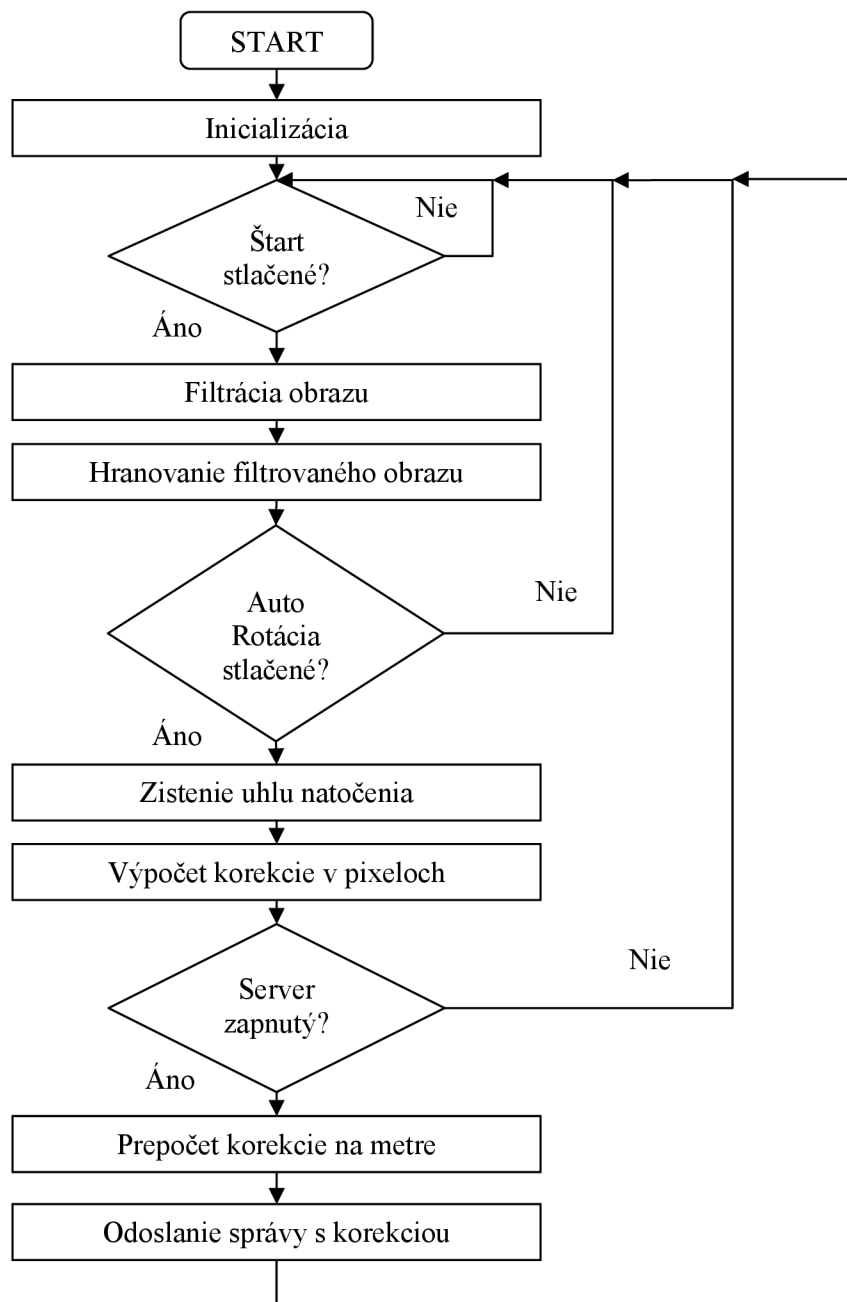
START

Inicializácia

Štart stlačené?

Nie

Áno

Filtrácia obrazu

Hranovanie filtrovaného obrazu

Auto Rotácia stlačené?

Nie

Áno

Zistenie uhlu natočenia

Výpočet korekcie v pixeloch

Server zapnutý?

Nie

Áno

Prepočet korekcie na metre

Odoslanie správy s korekciou